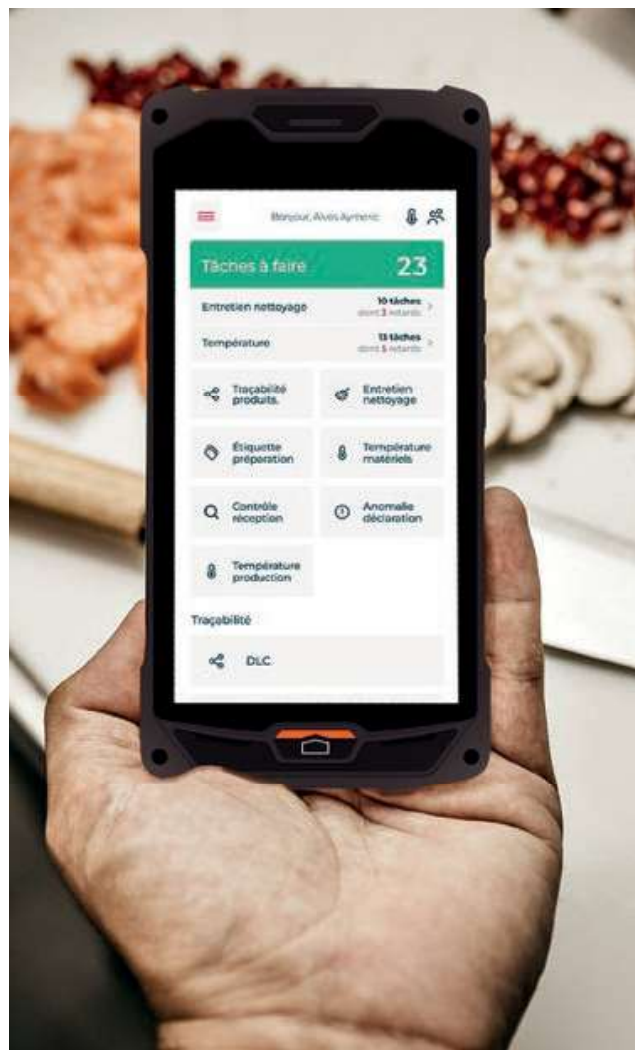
Bonjour, Alves Aymeric

Tâches à faire 23

Entretien nettoyage 10 tâches dont 3 retards

Température 13 tâches dont 5 retards

Traçabilité produits.

Entretien nettoyage

Étiquette préparation

Température matériels

Contrôle réception

Anomalie déclaration

Température production

Traçabilité

DLC